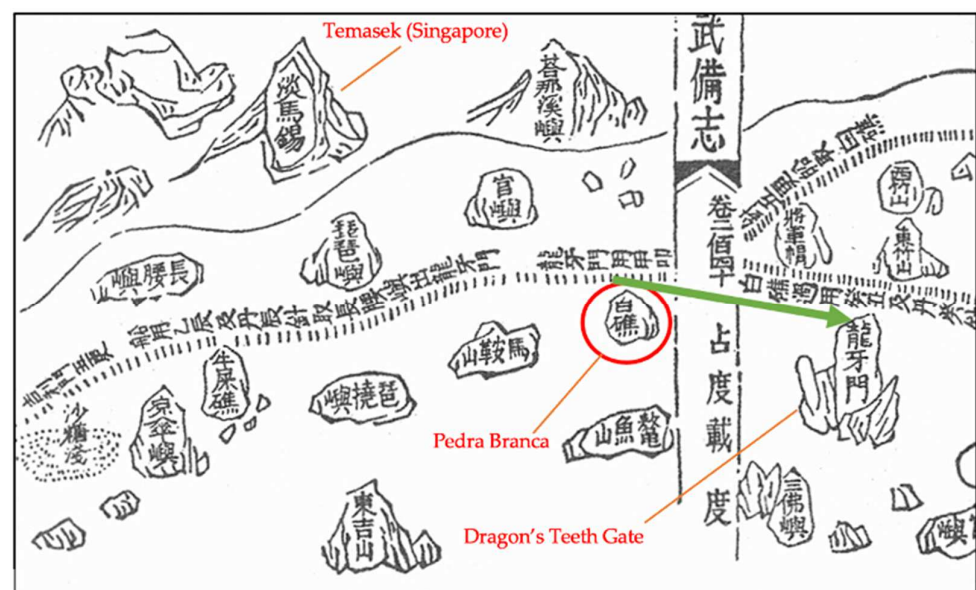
Temasek (Singapore)

淡馬錫

吉那溪嶼

武備志

卷二百四十

占度載度

官嶼

琵琶嶼

長腰嶼

龍牙門用甲卯

白礁

馬鞍山

琵琶嶼

牛屎礁

沙糖淺

東吉山

鼈魚山

龍牙門

三佛嶼

Pedra Branca

Dragon's Teeth Gate